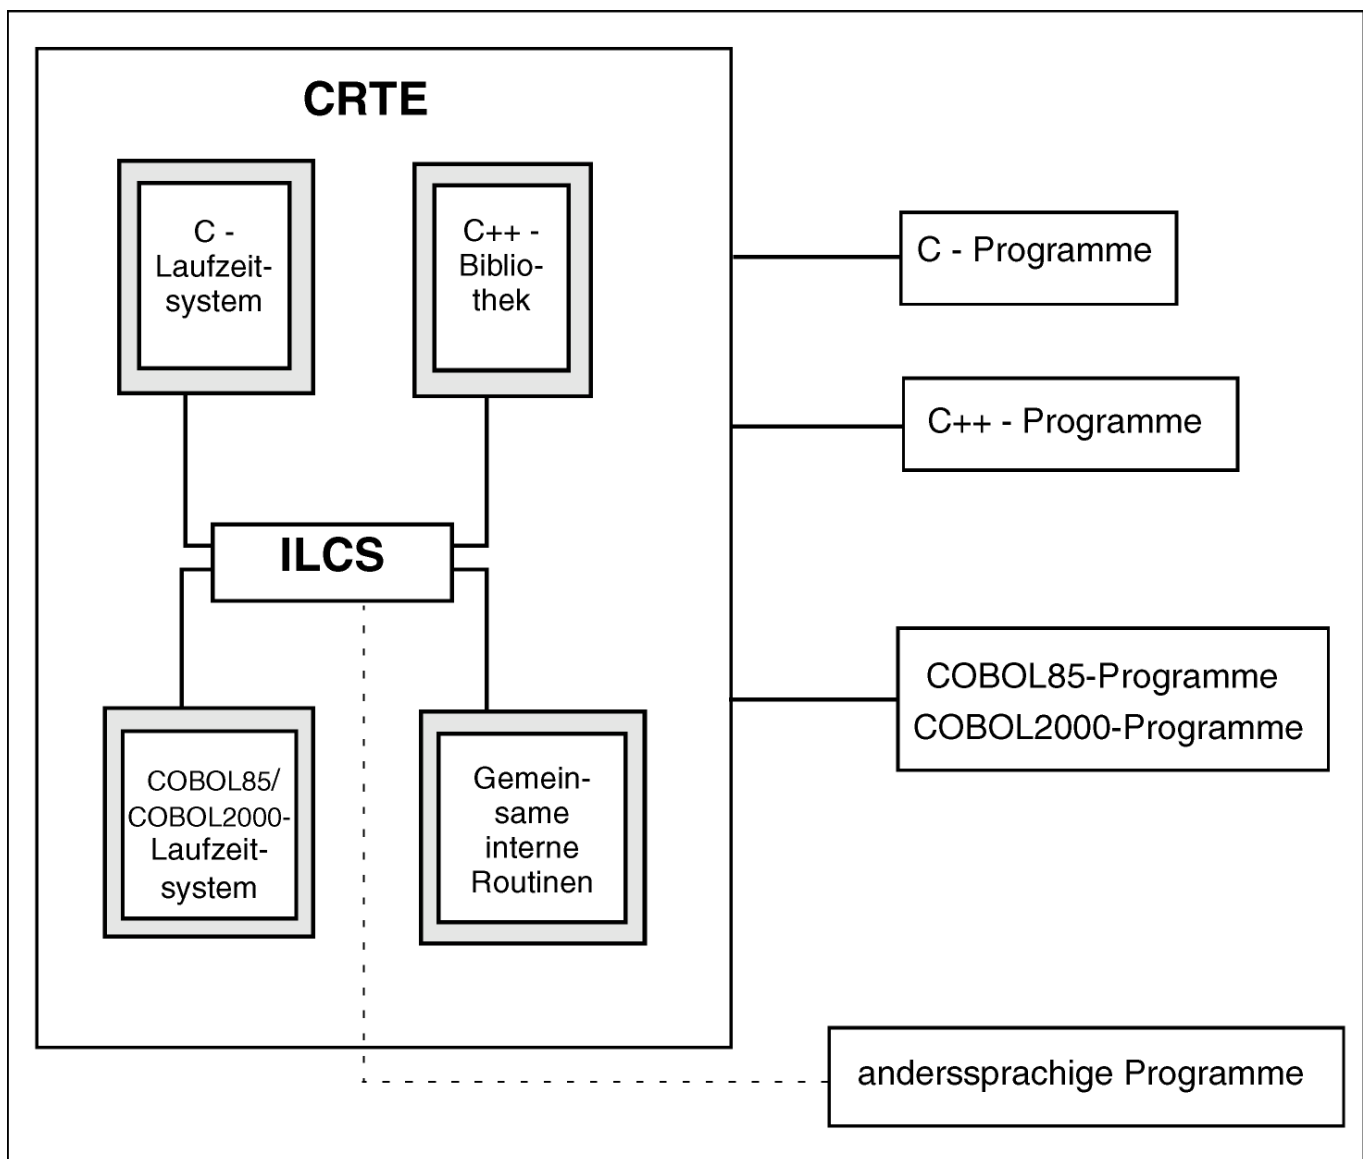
CRTE

C - Laufzeitsystem

C++ - Bibliothek

ILCS

COBOL85/ COBOL2000-Laufzeitsystem

Gemeinsame interne Routinen

C - Programme

C++ - Programme

COBOL85-Programme
COBOL2000-Programme

anderssprachige Programme